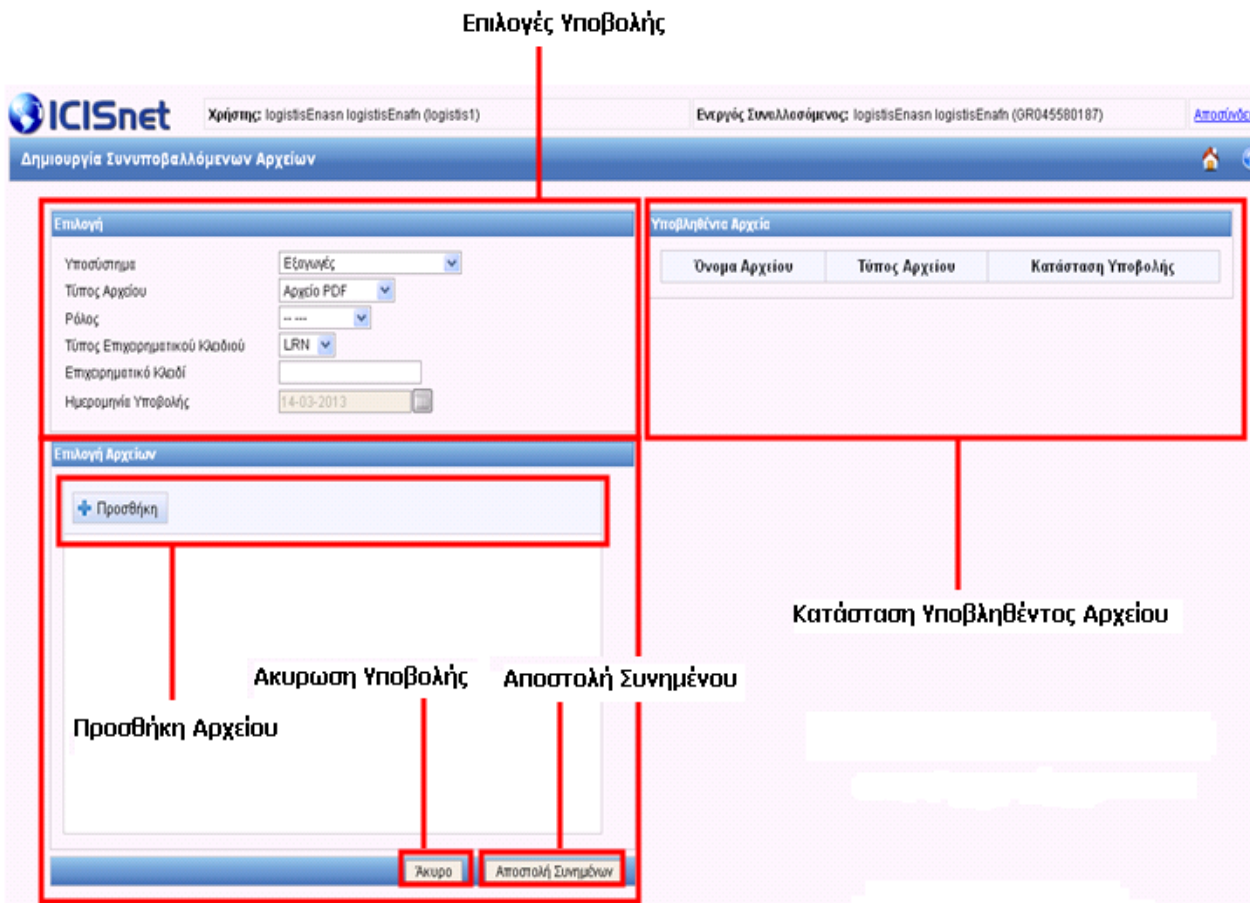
Επιλογές Υποβολής

ICISnet

Χρήστης: logistisEnasn logistisEnafn (logistis1)

Ενεργός Συναλλασσόμενος: logistisEnasn logistisEnafn (GR045580187)

Αποσύνδε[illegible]

Δημιουργία Συνυποβαλλόμενων Αρχείων

Επιλογή

Υποσύστημα: Εξαγωγές

Τύπος Αρχείου: Αρχείο PDF

Ρόλος: -- ---

Τύπος Επιχειρηματικού Κλειδιού: LRN

Επιχειρηματικό Κλειδί

Ημερομηνία Υποβολής: 14-03-2013

Υποβληθέντα Αρχεία

| Όνομα Αρχείου | Τύπος Αρχείου | Κατάσταση Υποβολής |
|---|---|---|

Επιλογή Αρχείων

Προσθήκη

Κατάσταση Υποβληθέντος Αρχείου

Ακυρωση Υποβολής

Αποστολή Συνημένου

Προσθήκη Αρχείου

Άκυρο

Αποστολή Συνημένων